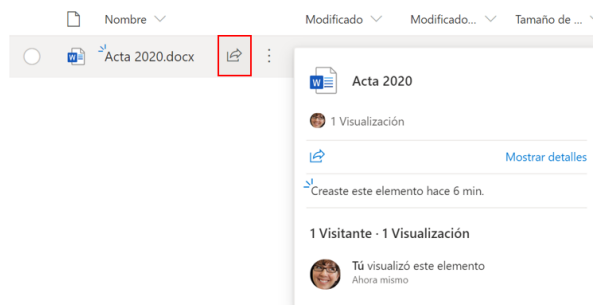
Nombre

Modificado

Modificado...

Tamaño de ...

Acta 2020.docx

Acta 2020

1 Visualización

Mostrar detalles

Creaste este elemento hace 6 min.

1 Visitante · 1 Visualización

Tú visualizó este elemento
Ahora mismo